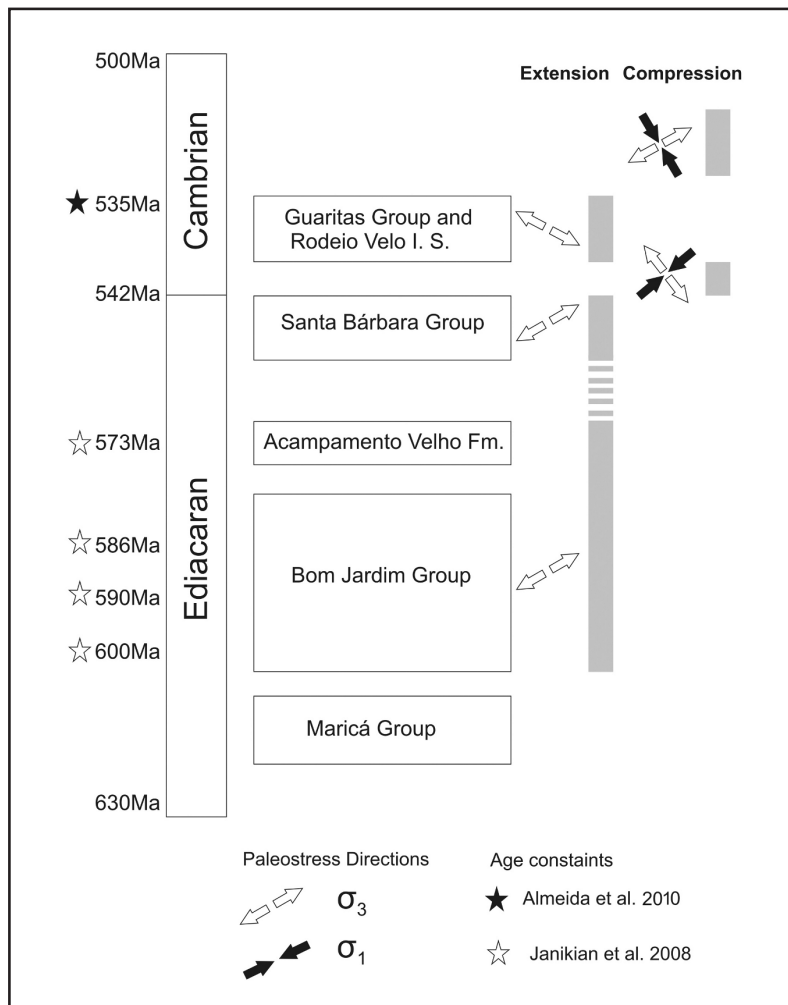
500Ma

Cambrian

535Ma

542Ma

573Ma

586Ma

590Ma

600Ma

Ediacaran

630Ma

Extension Compression

Guaritas Group and Rodeio Velo I. S.

Santa Bárbara Group

Acampamento Velho Fm.

Bom Jardim Group

Maricá Group

Paleostress Directions

$\sigma_3$

$\sigma_1$

Age constaints

Almeida et al. 2010

Janikian et al. 2008